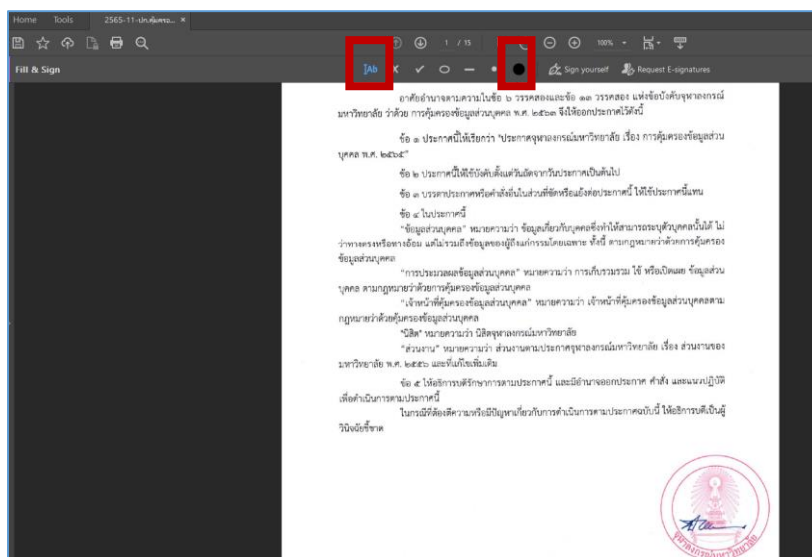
Home Tools 2565-11-ประกาศคุ้มครอง... ×

1 / 15 100%

Fill & Sign

Ab

Sign yourself Request E-signatures

อาศัยอำนาจตามความในข้อ ๖ วรรคสองและข้อ ๑๓ วรรคสอง แห่งข้อบังคับจุฬาลงกรณ์มหาวิทยาลัย ว่าด้วย การคุ้มครองข้อมูลส่วนบุคคล พ.ศ. ๒๕๖๓ จึงให้ออกประกาศไว้ดังนี้

ข้อ ๑ ประกาศนี้ให้เรียกว่า "ประกาศจุฬาลงกรณ์มหาวิทยาลัย เรื่อง การคุ้มครองข้อมูลส่วนบุคคล พ.ศ. ๒๕๖๕"

ข้อ ๒ ประกาศนี้ให้ใช้บังคับตั้งแต่วันถัดจากวันประกาศเป็นต้นไป

ข้อ ๓ บรรดาประกาศหรือคำสั่งอื่นในส่วนที่ขัดหรือแย้งต่อประกาศนี้ ให้ใช้ประกาศนี้แทน

ข้อ ๔ ในประกาศนี้

"ข้อมูลส่วนบุคคล" หมายความว่า ข้อมูลเกี่ยวกับบุคคลซึ่งทำให้สามารถระบุตัวบุคคลนั้นได้ ไม่ว่าทางตรงหรือทางอ้อม แต่ไม่รวมถึงข้อมูลของผู้ถึงแก่กรรมโดยเฉพาะ ทั้งนี้ ตามกฎหมายว่าด้วยการคุ้มครองข้อมูลส่วนบุคคล

"การประมวลผลข้อมูลส่วนบุคคล" หมายความว่า การเก็บรวบรวม ใช้ หรือเปิดเผย ข้อมูลส่วนบุคคล ตามกฎหมายว่าด้วยการคุ้มครองข้อมูลส่วนบุคคล

"เจ้าหน้าที่คุ้มครองข้อมูลส่วนบุคคล" หมายความว่า เจ้าหน้าที่คุ้มครองข้อมูลส่วนบุคคลตามกฎหมายว่าด้วยคุ้มครองข้อมูลส่วนบุคคล

"นิสิต" หมายความว่า นิสิตจุฬาลงกรณ์มหาวิทยาลัย

"ส่วนงาน" หมายความว่า ส่วนงานตามประกาศจุฬาลงกรณ์มหาวิทยาลัย เรื่อง ส่วนงานของมหาวิทยาลัย พ.ศ. ๒๕๕๖ และที่แก้ไขเพิ่มเติม

ข้อ ๕ ให้อธิการบดีรักษาการตามประกาศนี้ และมีอำนาจออกประกาศ คำสั่ง และแนวปฏิบัติเพื่อดำเนินการตามประกาศนี้

ในกรณีที่ต้องตีความหรือมีปัญหาเกี่ยวกับการดำเนินการตามประกาศฉบับนี้ ให้อธิการบดีเป็นผู้วินิจฉัยชี้ขาด

จุฬาลงกรณ์มหาวิทยาลัย